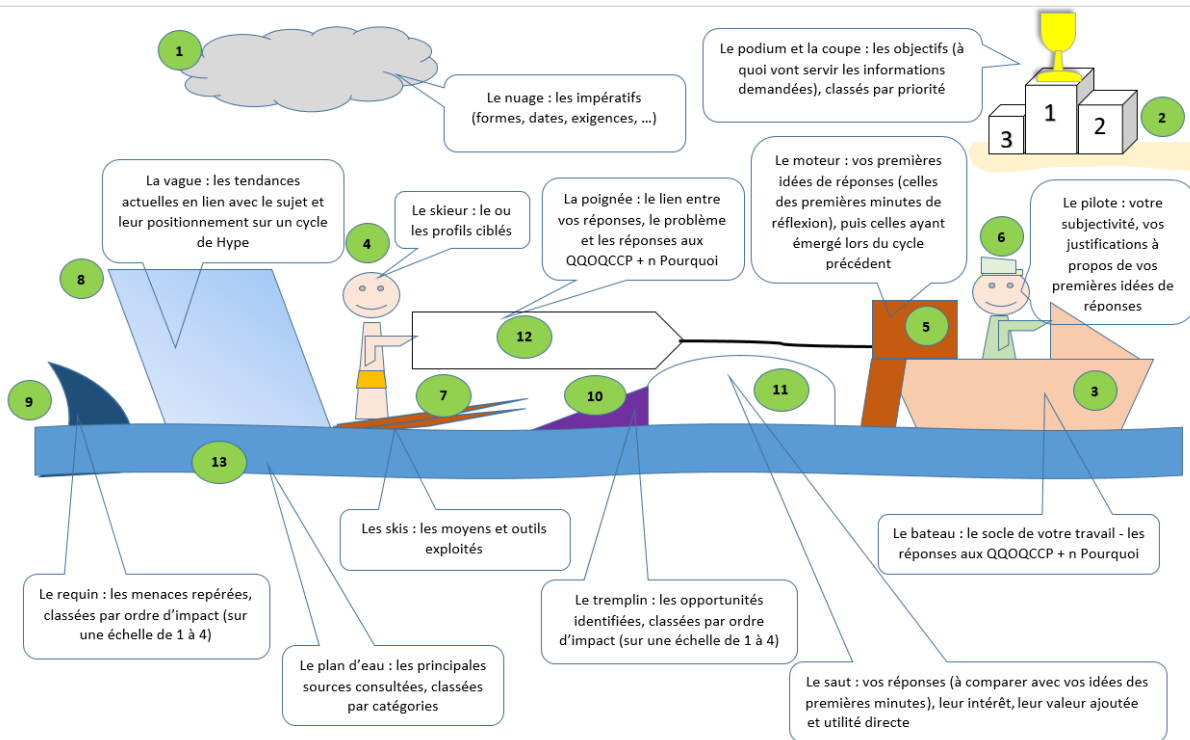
1

Le nuage : les impératifs (formes, dates, exigences, …)

Le podium et la coupe : les objectifs (à quoi vont servir les informations demandées), classés par priorité

1
3
2

2

La vague : les tendances actuelles en lien avec le sujet et leur positionnement sur un cycle de Hype

Le skieur : le ou les profils ciblés

La poignée : le lien entre vos réponses, le problème et les réponses aux QQOQCCP + n Pourquoi

Le moteur : vos premières idées de réponses (celles des premières minutes de réflexion), puis celles ayant émergé lors du cycle précédent

Le pilote : votre subjectivité, vos justifications à propos de vos premières idées de réponses

8

4

12

6

5

3

9

7

10

11

13

Les skis : les moyens et outils exploités

Le bateau : le socle de votre travail - les réponses aux QQOQCCP + n Pourquoi

Le requin : les menaces repérées, classées par ordre d'impact (sur une échelle de 1 à 4)

Le tremplin : les opportunités identifiées, classées par ordre d'impact (sur une échelle de 1 à 4)

Le plan d'eau : les principales sources consultées, classées par catégories

Le saut : vos réponses (à comparer avec vos idées des premières minutes), leur intérêt, leur valeur ajoutée et utilité directe